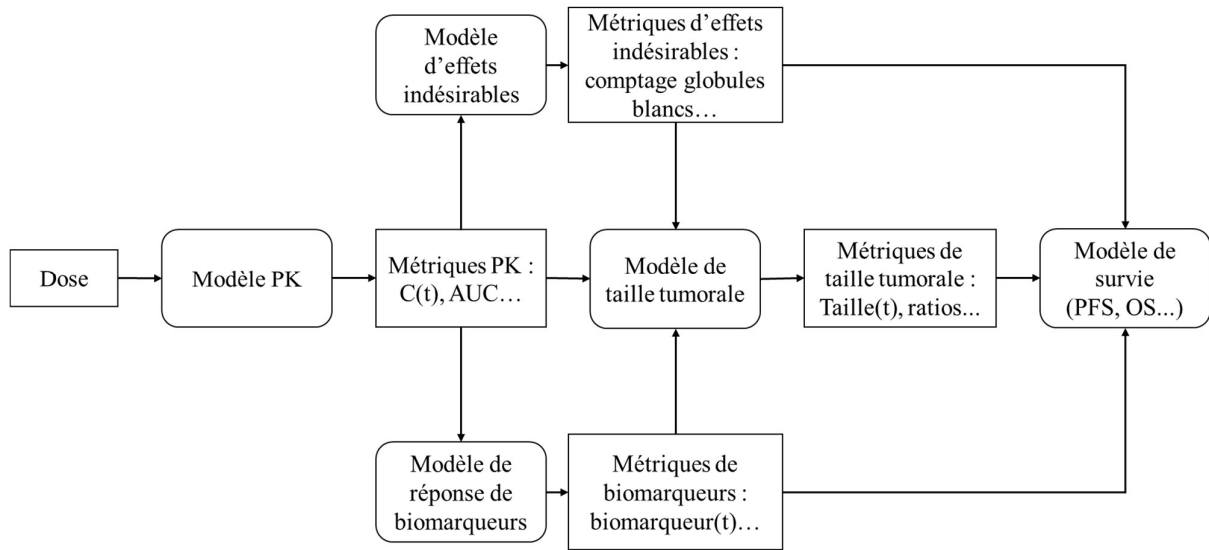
Modèle d'effets indésirables

Métriques d'effets indésirables : comptage globules blancs…

Dose

Modèle PK

Métriques PK : C(t), AUC…

Modèle de taille tumorale

Métriques de taille tumorale : Taille(t), ratios...

Modèle de survie (PFS, OS...)

Modèle de réponse de biomarqueurs

Métriques de biomarqueurs : biomarqueur(t)…